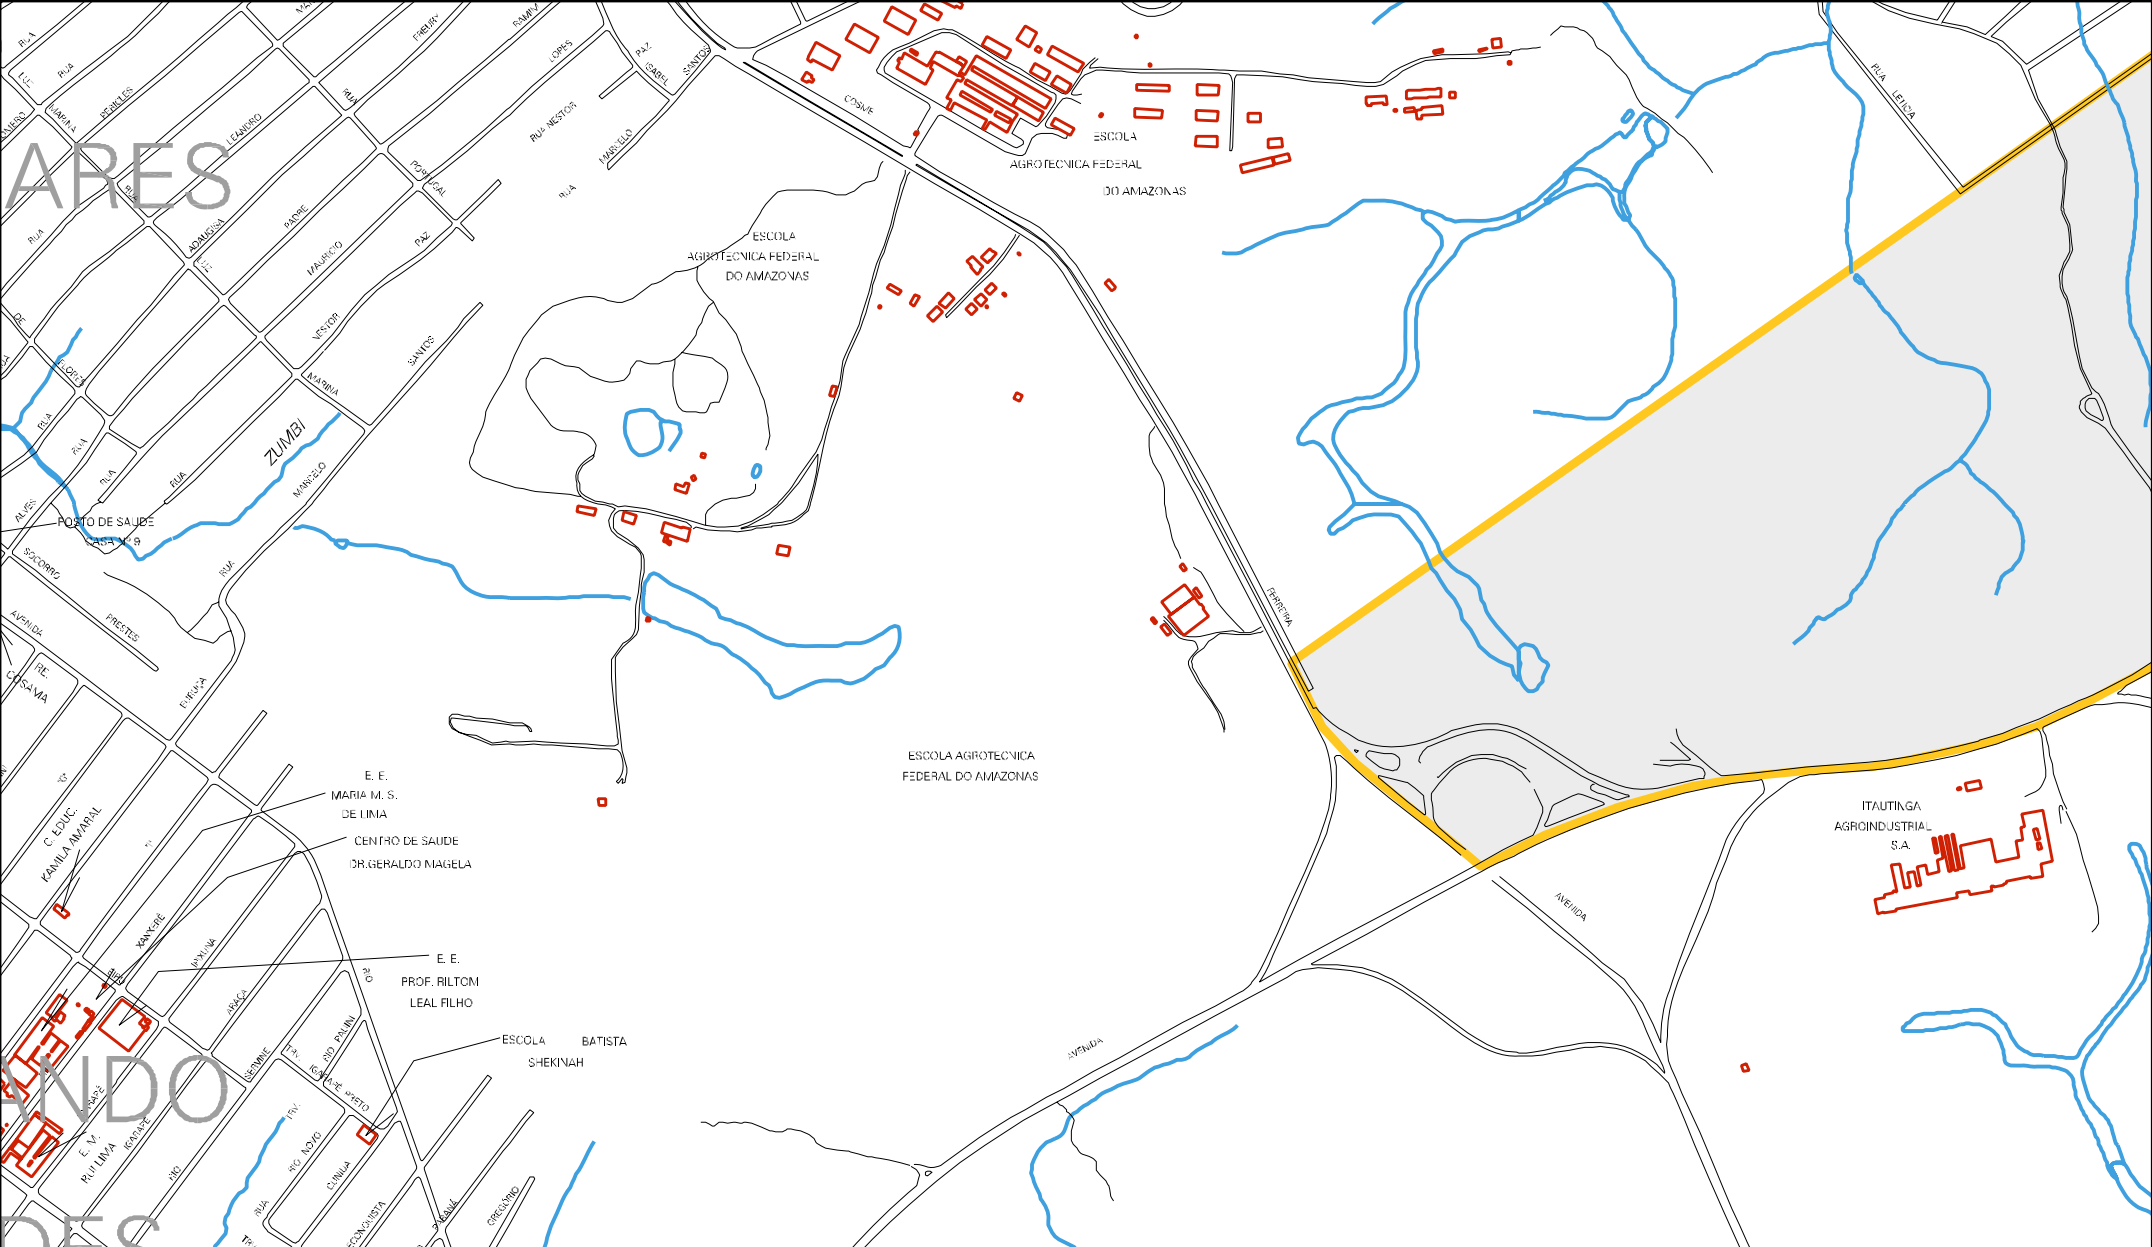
ARES

ESCOLA
AGROTECNICA FEDERAL
DO AMAZONAS

ESCOLA
AGROTECNICA FEDERAL
DO AMAZONAS

ESCOLA AGROTECNICA
FEDERAL DO AMAZONAS

ZUMBI

POSTO DE SAUDE
CASA Nº 9

E. E.
MARIA M. S.
DE LIMA

CENTRO DE SAUDE
DR.GERALDO MAGELA

E. E.
PROF. RILTOM
LEAL FILHO

ESCOLA BATISTA
SHEKINAH

C. EDUC.
KAMILA AMARAL

E. M.
RUI LIMA

ITAUTINGA
AGROINDUSTRIAL
S.A.

RUA LETICIA

COSME

FERREIRA

AVENIDA

AVENIDA

RUA NESTOR

MARCELO

RUA

PADRE

MAURICIO

NESTOR

SANTOS

MARINA

LOPES

ALVES

SOCORRO

PRESTES

AVENIDA

COSAMA

XANXERE

ANDO

DES